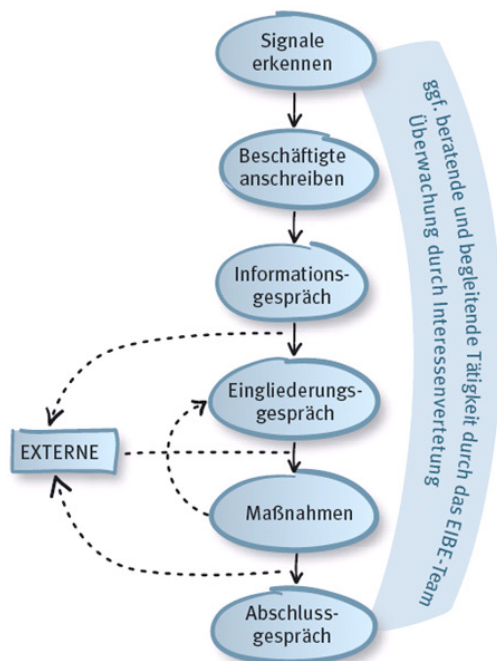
Signale erkennen

Beschäftigte anschreiben

Informationsgespräch

Eingliederungsgespräch

Maßnahmen

Abschlussgespräch

EXTERNE

ggf. beratende und begleitende Tätigkeit durch das EIBE-Team Überwachung durch Interessenvertetung